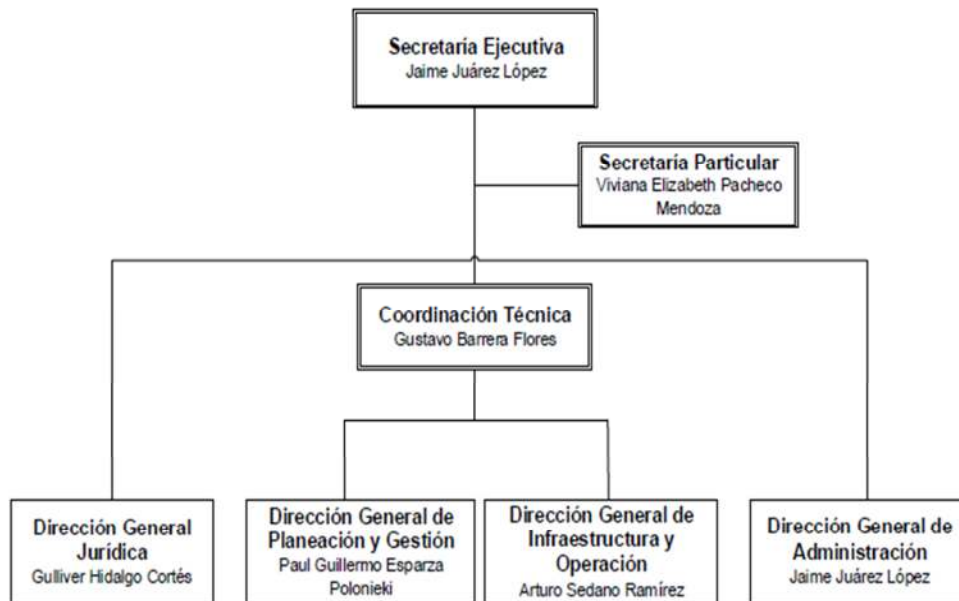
Secretaría Ejecutiva
Jaime Juárez López

Secretaría Particular
Viviana Elizabeth Pacheco Mendoza

Coordinación Técnica
Gustavo Barrera Flores

Dirección General Jurídica
Gulliver Hidalgo Cortés

Dirección General de Planeación y Gestión
Paul Guillermo Esparza Polonieki

Dirección General de Infraestructura y Operación
Arturo Sedano Ramírez

Dirección General de Administración
Jaime Juárez López